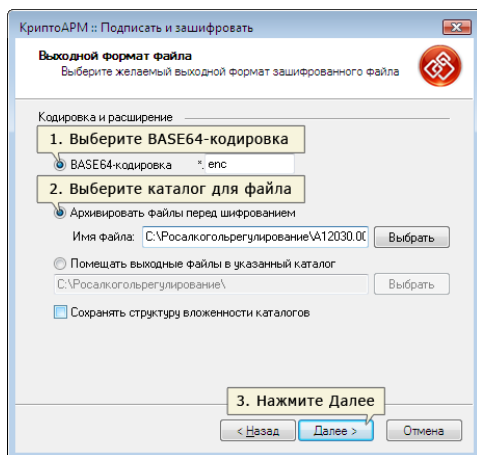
КриптоАРМ :: Подписать и зашифровать

Выходной формат файла
Выберите желаемый выходной формат зашифрованного файла

Кодировка и расширение

1. Выберите BASE64-кодировка

BASE64-кодировка *. enc

2. Выберите каталог для файла

Архивировать файлы перед шифрованием

Имя файла: C:\Росалкогольрегулирование\A12030.00 Выбрать

Помещать выходные файлы в указанный каталог

C:\Росалкогольрегулирование\ Выбрать

Сохранять структуру вложенности каталогов

3. Нажмите Далее

< Назад Далее > Отмена